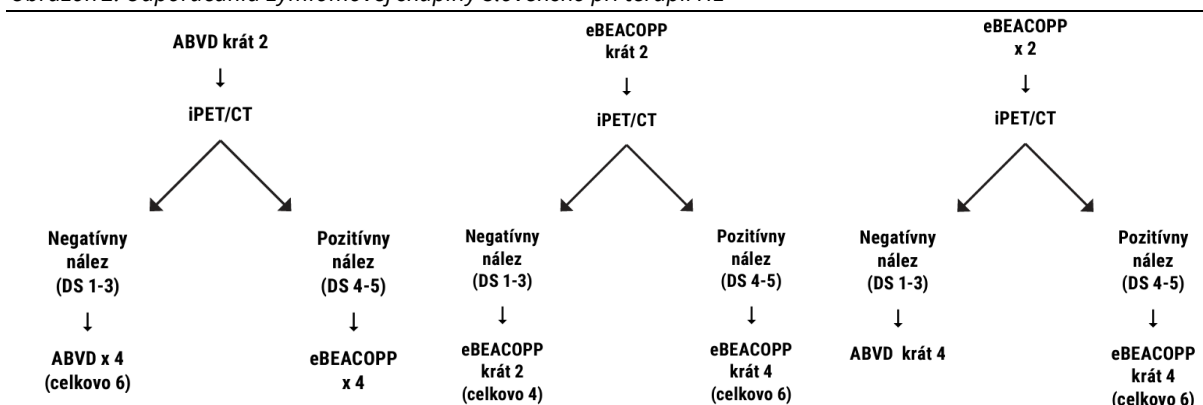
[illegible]

ABVD krát 2
↓
iPET/CT

Negatívny nález (DS 1-3)
↓
ABVD x 4 (celkovo 6)

Pozitívny nález (DS 4-5)
↓
eBEACOPP x 4

eBEACOPP krát 2
↓
iPET/CT

Negatívny nález (DS 1-3)
↓
eBEACOPP krát 2 (celkovo 4)

Pozitívny nález (DS 4-5)
↓
eBEACOPP krát 4 (celkovo 6)

eBEACOPP x 2
↓
iPET/CT

Negatívny nález (DS 1-3)
↓
ABVD krát 4

Pozitívny nález (DS 4-5)
↓
eBEACOPP krát 4 (celkovo 6)